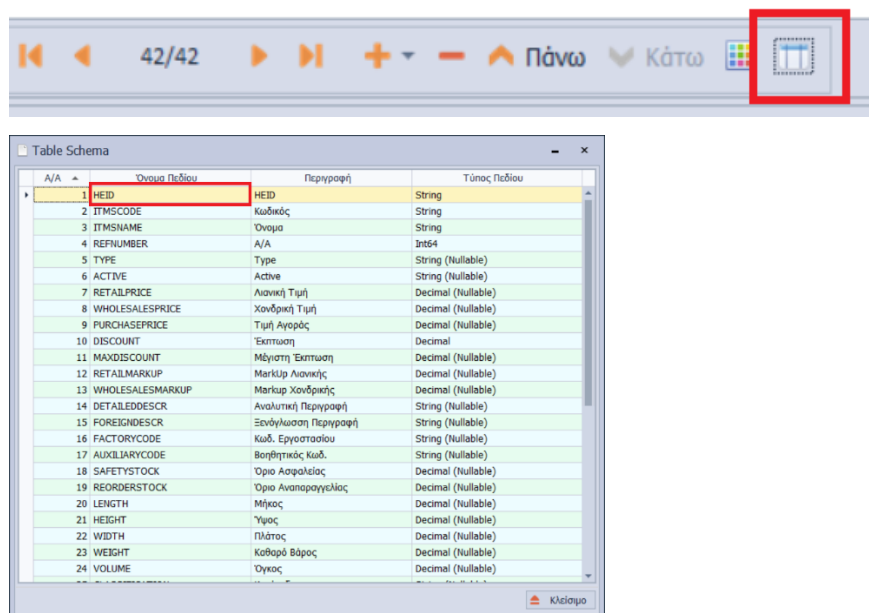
42/42 Πάνω Κάτω

Table Schema

| A/A | Όνομα Πεδίου | Περιγραφή | Τύπος Πεδίου |
|---|---|---|---|
| 1 | HEID | HEID | String |
| 2 | ITMSCODE | Κωδικός | String |
| 3 | ITMSNAME | Όνομα | String |
| 4 | REFNUMBER | A/A | Int64 |
| 5 | TYPE | Type | String (Nullable) |
| 6 | ACTIVE | Active | String (Nullable) |
| 7 | RETAILPRICE | Λιανική Τιμή | Decimal (Nullable) |
| 8 | WHOLESALESPRICE | Χονδρική Τιμή | Decimal (Nullable) |
| 9 | PURCHASEPRICE | Τιμή Αγοράς | Decimal (Nullable) |
| 10 | DISCOUNT | Έκπτωση | Decimal |
| 11 | MAXDISCOUNT | Μέγιστη Έκπτωση | Decimal (Nullable) |
| 12 | RETAILMARKUP | MarkUp Λιανικής | Decimal (Nullable) |
| 13 | WHOLESALESMARKUP | Markup Χονδρικής | Decimal (Nullable) |
| 14 | DETAILEDDESCR | Αναλυτική Περιγραφή | String (Nullable) |
| 15 | FOREIGNDESCR | Ξενόγλωσση Περιγραφή | String (Nullable) |
| 16 | FACTORYCODE | Κωδ. Εργοστασίου | String (Nullable) |
| 17 | AUXILIARYCODE | Βοηθητικός Κωδ. | String (Nullable) |
| 18 | SAFETYSTOCK | Όριο Ασφαλείας | Decimal (Nullable) |
| 19 | REORDERSTOCK | Όριο Αναπαραγγελίας | Decimal (Nullable) |
| 20 | LENGTH | Μήκος | Decimal (Nullable) |
| 21 | HEIGHT | Ύψος | Decimal (Nullable) |
| 22 | WIDTH | Πλάτος | Decimal (Nullable) |
| 23 | WEIGHT | Καθαρό Βάρος | Decimal (Nullable) |
| 24 | VOLUME | Όγκος | Decimal (Nullable) |

Κλείσιμο